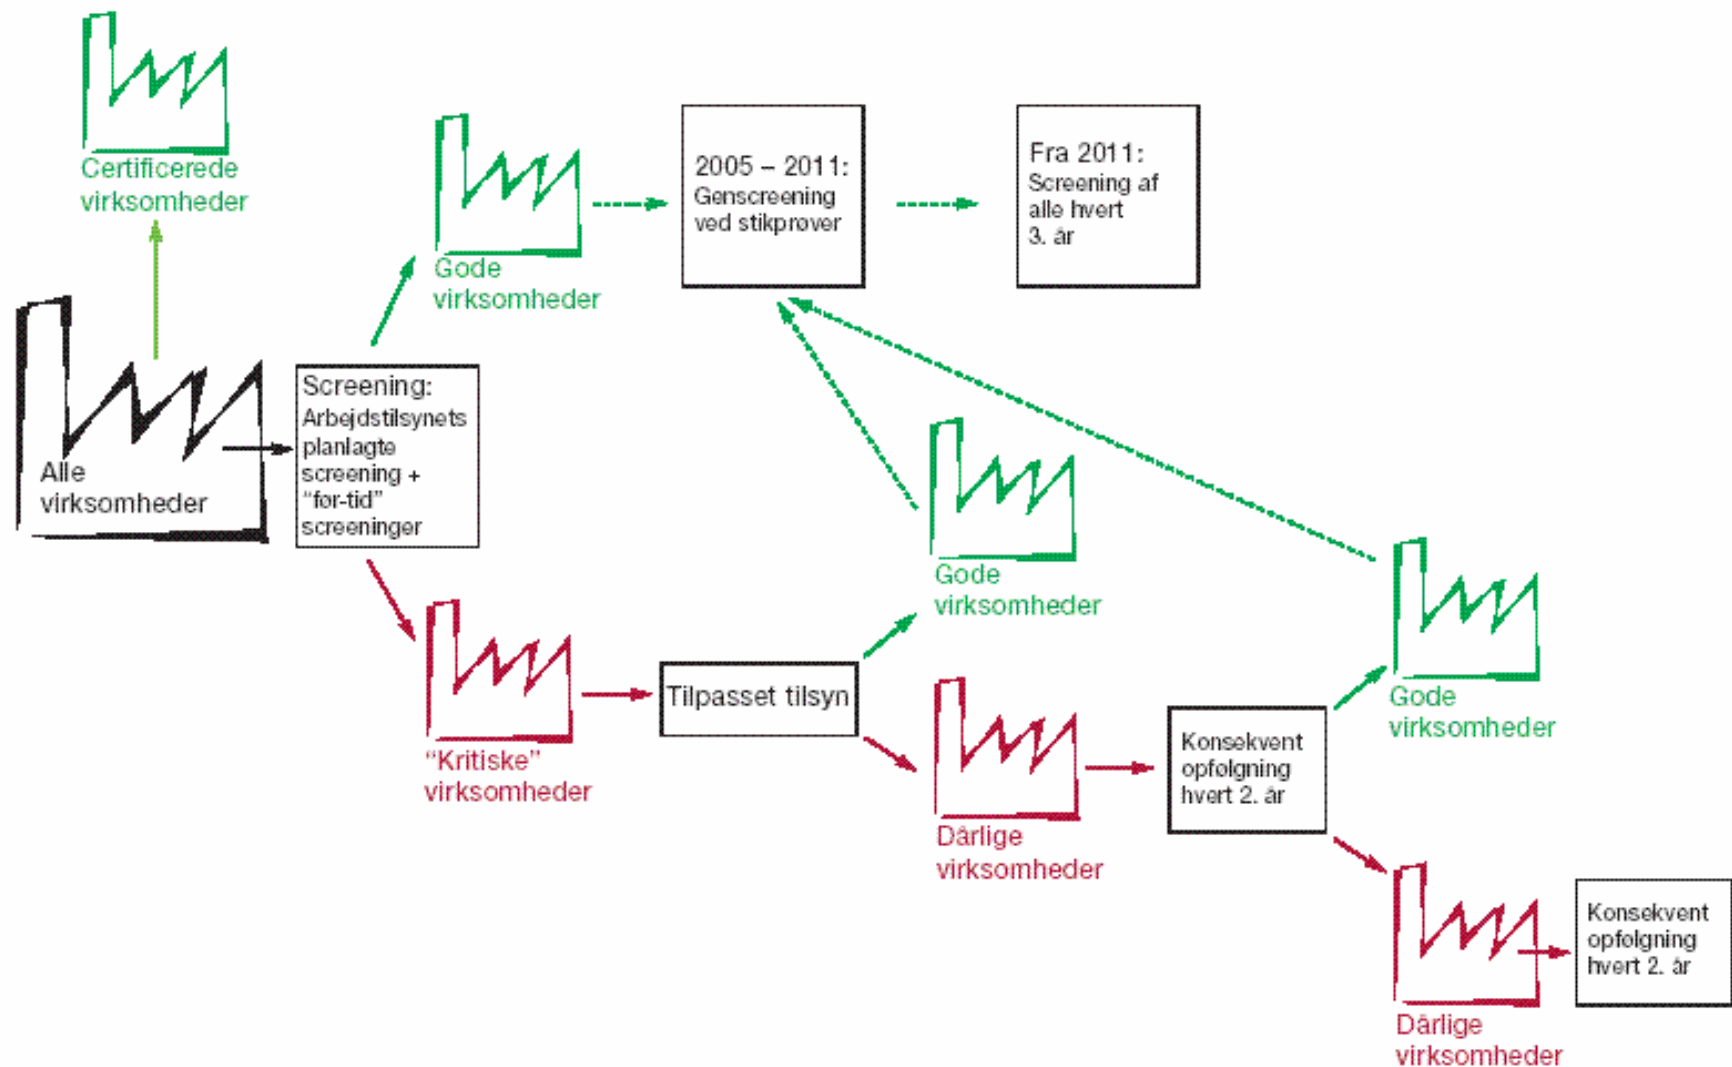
Certificerede virksomheder

Alle virksomheder

Screening:
Arbejdstilsynets planlagte screening + "før-tid" screeninger

Gode virksomheder

2005 – 2011:
Genscreening ved stikprøver

Fra 2011:
Screening af alle hvert 3. år

"Kritiske" virksomheder

Tilpasset tilsyn

Gode virksomheder

Dårlige virksomheder

Konsekvent opfølgning hvert 2. år

Gode virksomheder

Dårlige virksomheder

Konsekvent opfølgning hvert 2. år